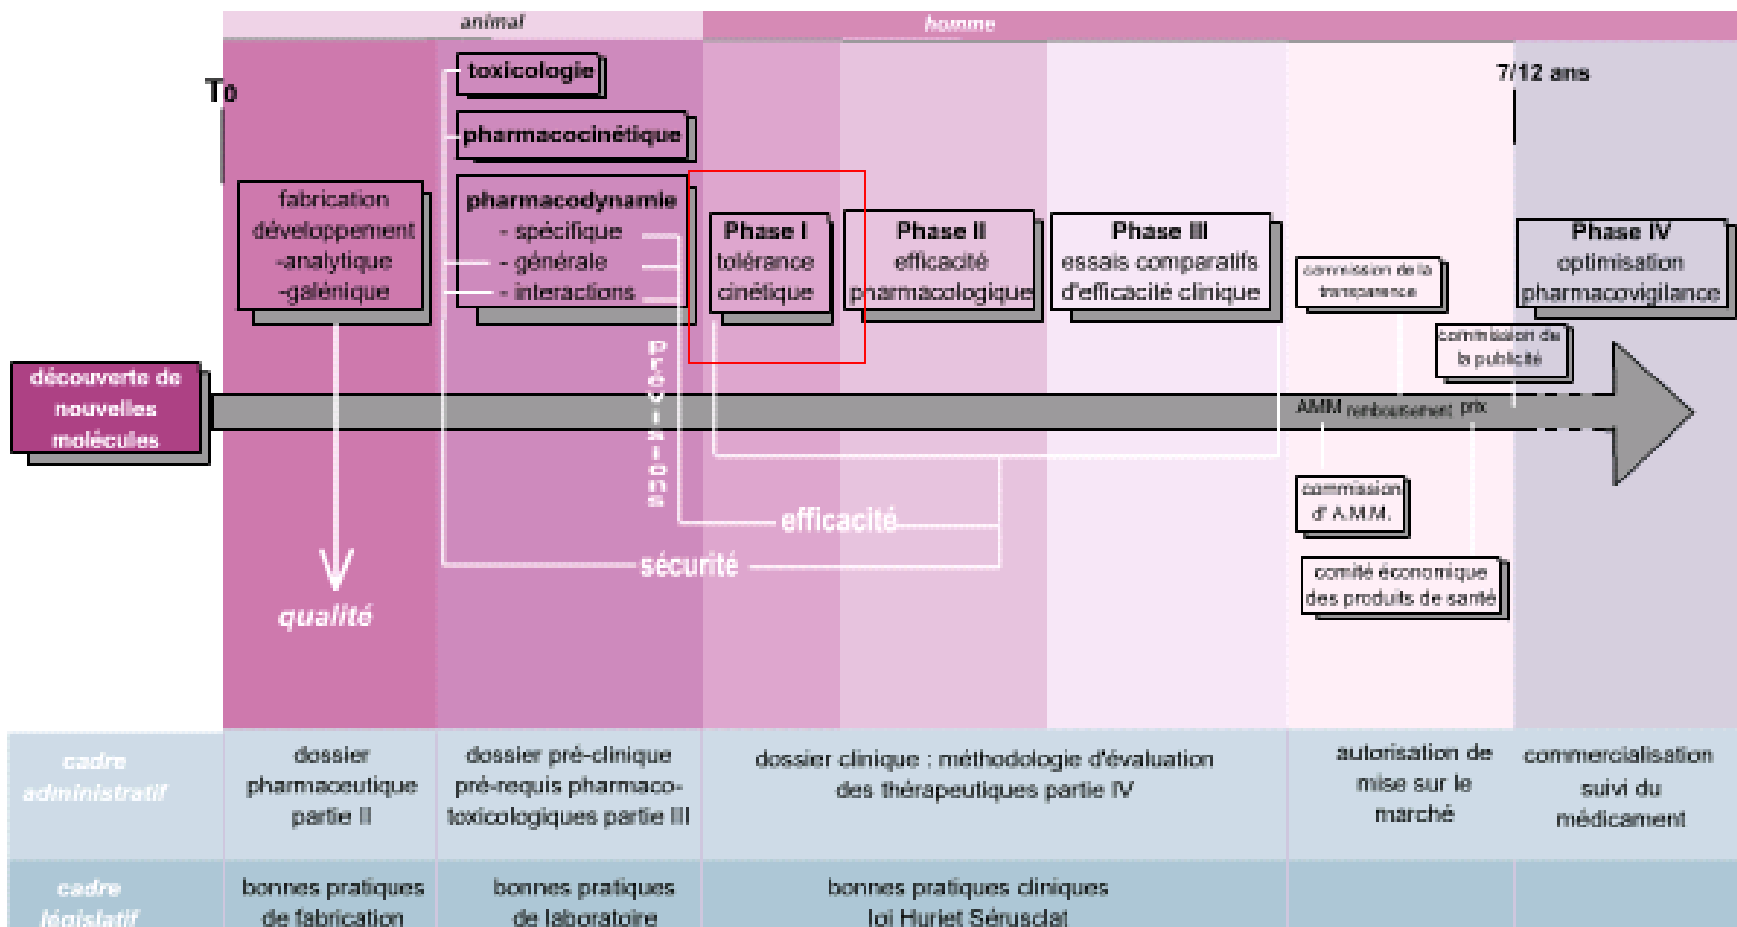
animal

homme

T0

7/12 ans

toxicologie

pharmacocinétique

pharmacodynamie
- spécifique
- générale
- interactions

fabrication
développement
-analytique
-galénique

Phase I
tolérance
cinétique

Phase II
efficacité
pharmacologique

Phase III
essais comparatifs
d'efficacité clinique

commission de la transparence

Phase IV
optimisation
pharmacovigilance

commission de la publicité

découverte de nouvelles molécules

prévisions

AMM remboursement prix

commission d'A.M.M.

comité économique des produits de santé

efficacité

sécurité

qualité

| cadre administratif | dossier pharmaceutique partie II | dossier pré-clinique pré-requis pharmaco-toxicologiques partie III | dossier clinique : méthodologie d'évaluation des thérapeutiques partie IV | autorisation de mise sur le marché | commercialisation suivi du médicament |
|---|---|---|---|---|---|
| cadre législatif | bonnes pratiques de fabrication | bonnes pratiques de laboratoire | bonnes pratiques cliniques loi Huriet Sérusclat | | |